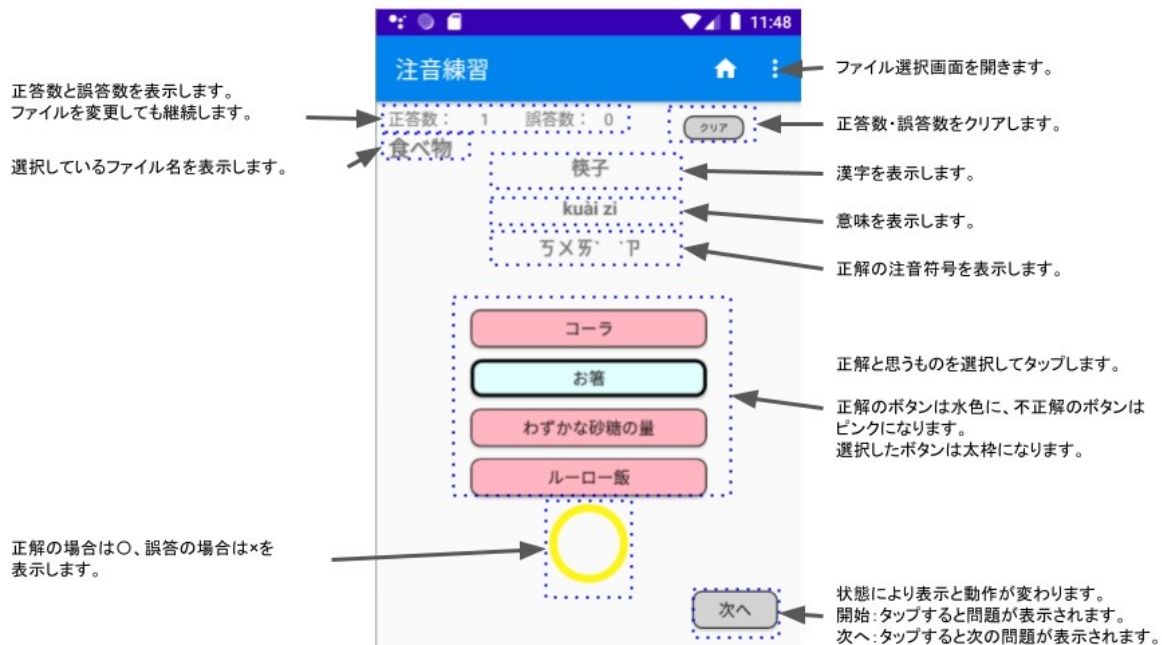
11:48

注音練習

ファイル選択画面を開きます。

正答数と誤答数を表示します。
ファイルを変更しても継続します。

正答数： 1 誤答数： 0

クリア

正答数・誤答数をクリアします。

選択しているファイル名を表示します。

食べ物

筷子

漢字を表示します。

kuai zi

意味を表示します。

ㄎㄨㄞˋ ˙ㄗ

正解の注音符号を表示します。

コーラ

お箸

わずかな砂糖の量

ルーロー飯

正解と思うものを選択してタップします。

正解のボタンは水色に、不正解のボタンはピンクになります。
選択したボタンは太枠になります。

正解の場合は〇、誤答の場合は×を表示します。

次へ

状態により表示と動作が変わります。
開始：タップすると問題が表示されます。
次へ：タップすると次の問題が表示されます。